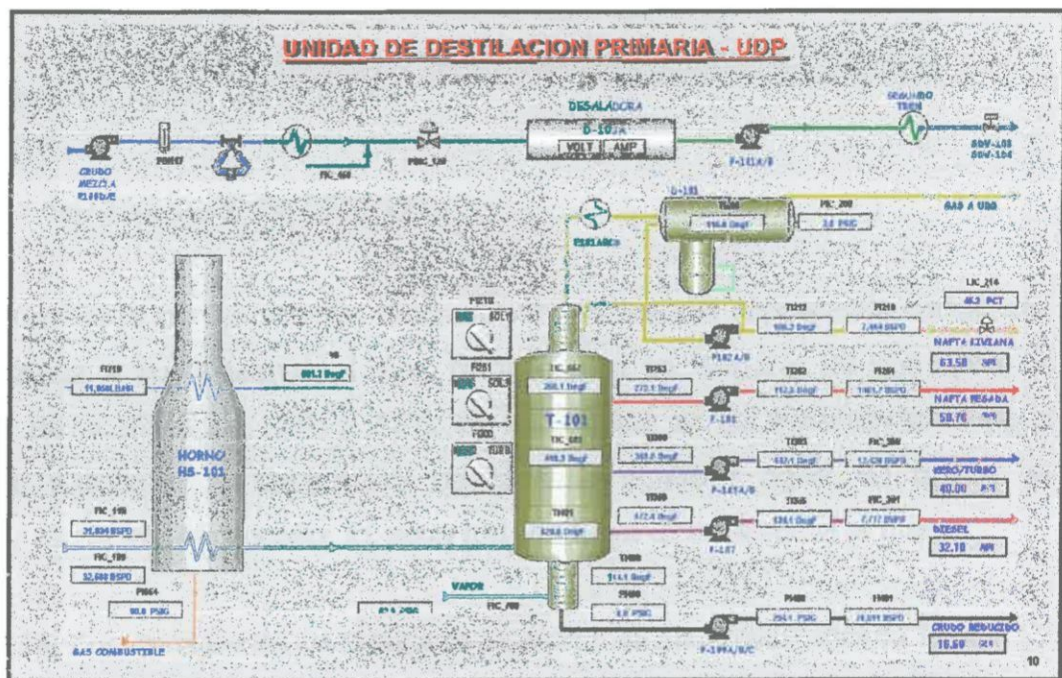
UNIDAD DE DESTILACION PRIMARIA - UDP

DESALADORA
D-101A
VOLT | AMP

SEGUNDO TREN

CRUDO MEZCLA
P-100A/B

FI0017

FIC_050

PDIC_120

P-111A/B

SDV-103
SDV-104

D-101

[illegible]

PIC_200

116.0 DegF

2.0 PSIG

GAS A URG

ENFRIADOR

LIC_214

46.3 PCT

HORNO
HS-101

FI210

11,000 BAPD

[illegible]

601.2 DegF

FIC_110

21,804 BSPD

FIC_120

32,600 BSPD

PI064

90.0 PSIG

GAS COMBUSTIBLE

TIC_002

250.1 DegF

T-101

TIC_001

498.3 DegF

TI001

629.8 DegF

FI251

FI203

SOL1

SOL2

TURB

TI212

106.2 DegF

FI210

7,464 BSPD

P102 A/B

NAFTA LIVIANA

63.58 API

TI253

272.1 DegF

TI262

152.3 DegF

FI201

1,461 BSPD

P-102

NAFTA PESADA

58.76 API

TI300

368.0 DegF

TI303

107.1 DegF

FIC_300

12,626 BSPD

P-141A/B

KERO/TURBO

40.00 API

TI300

472.4 DegF

TI305

136.1 DegF

FIC_301

7,717 BSPD

P-107

DIESEL

32.18 API

TI400

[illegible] DegF

PI400

8.0 PSIG

VAPOR

FIC_700

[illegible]

PI400

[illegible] PSIG

TI401

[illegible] BSPD

P-109A/B/C

CRUDO REDUCIDO

16.50 API

10